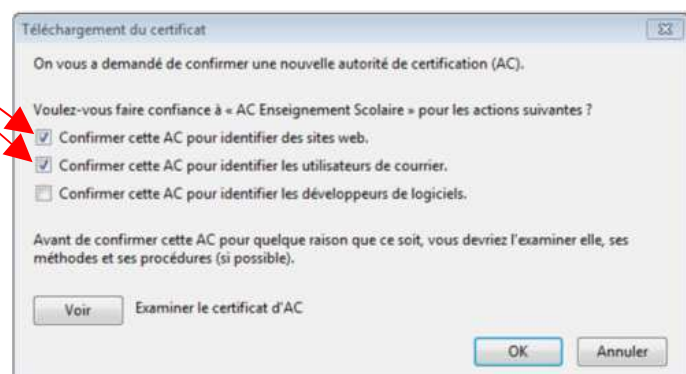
Téléchargement du certificat

On vous a demandé de confirmer une nouvelle autorité de certification (AC).

Voulez-vous faire confiance à « AC Enseignement Scolaire » pour les actions suivantes ?

Confirmer cette AC pour identifier des sites web.

Confirmer cette AC pour identifier les utilisateurs de courrier.

Confirmer cette AC pour identifier les développeurs de logiciels.

Avant de confirmer cette AC pour quelque raison que ce soit, vous devriez l'examiner elle, ses méthodes et ses procédures (si possible).

Voir

Examiner le certificat d'AC

OK

Annuler